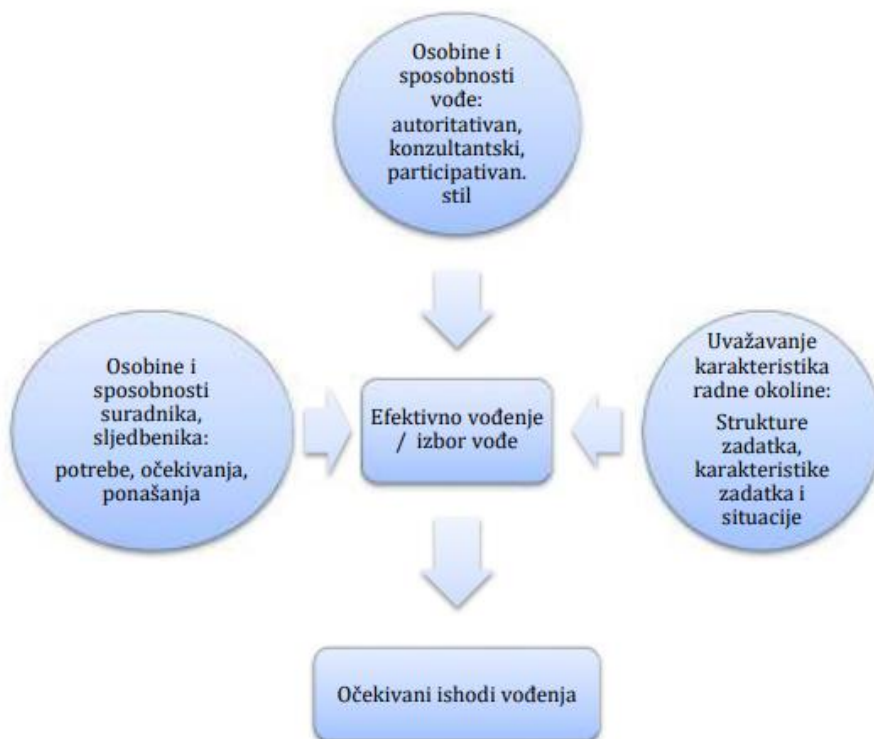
Osobine i sposobnosti vođe: autoritativan, konzultantski, participativan. stil

Osobine i sposobnosti suradnika, sljedbenika:

potrebe, očekivanja, ponašanja

Efektivno vođenje / izbor vođe

Uvažavanje karakteristika radne okoline:

Strukture zadatka, karakteristike zadatka i situacije

Očekivani ishodi vođenja